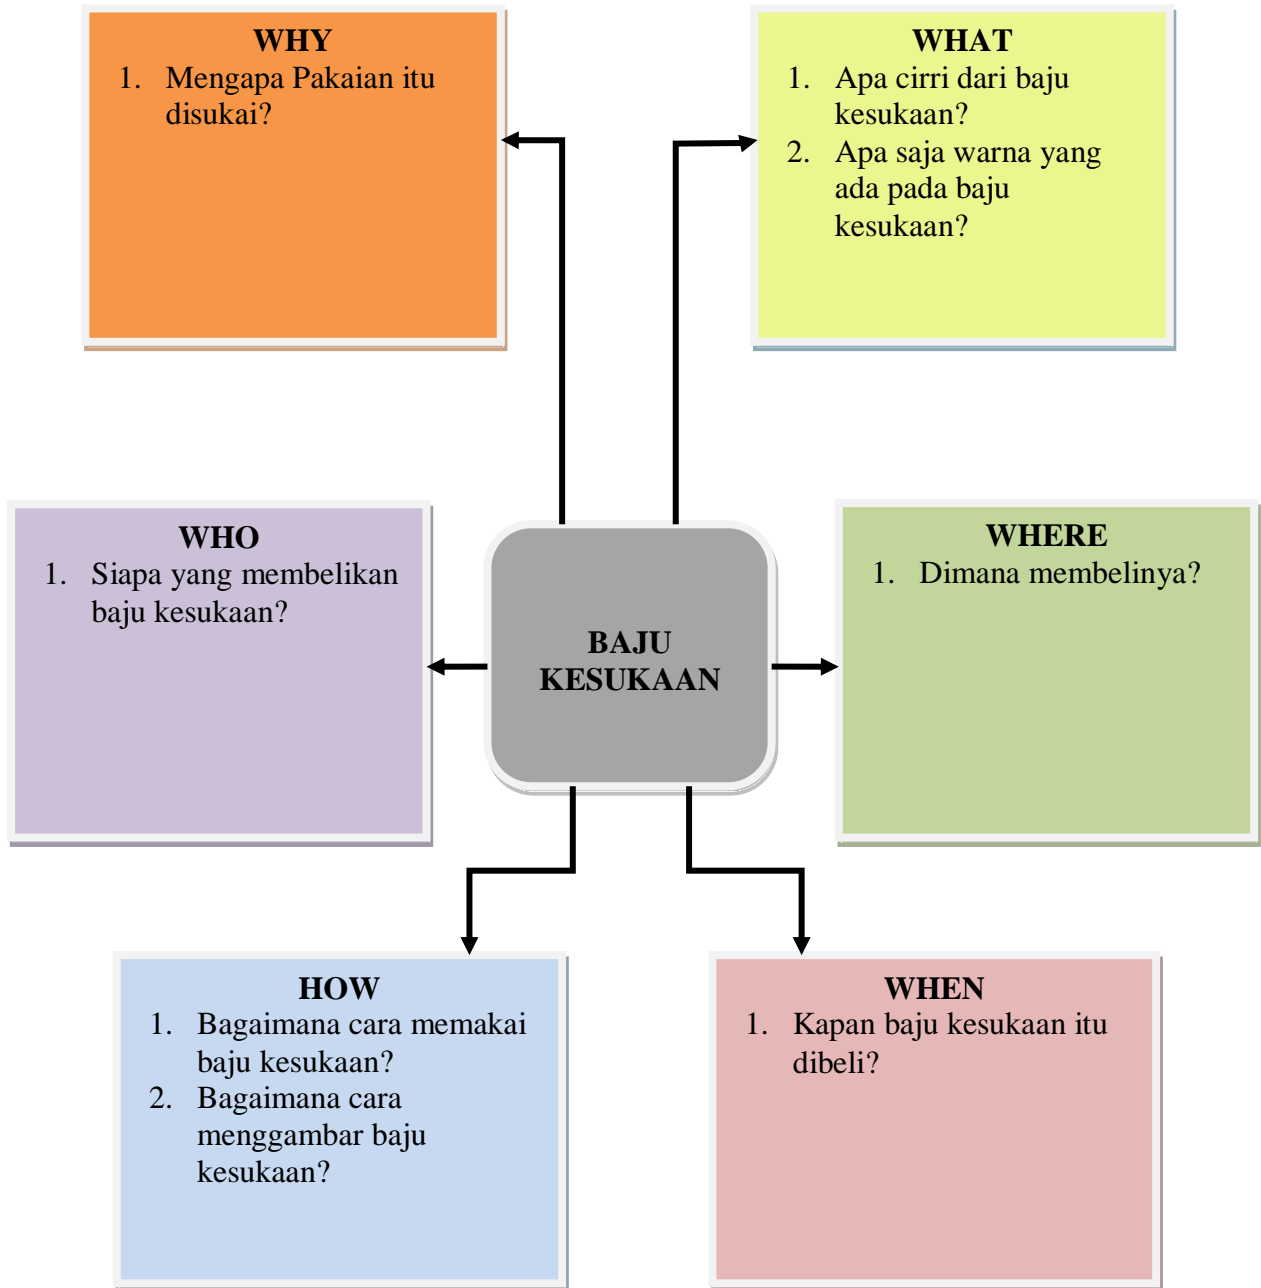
WHY
1. Mengapa Pakaian itu disukai?

WHAT
1. Apa cirri dari baju kesukaan?
2. Apa saja warna yang ada pada baju kesukaan?

WHO
1. Siapa yang membelikan baju kesukaan?

BAJU KESUKAAN

WHERE
1. Dimana membelinya?

HOW
1. Bagaimana cara memakai baju kesukaan?
2. Bagaimana cara menggambar baju kesukaan?

WHEN
1. Kapan baju kesukaan itu dibeli?